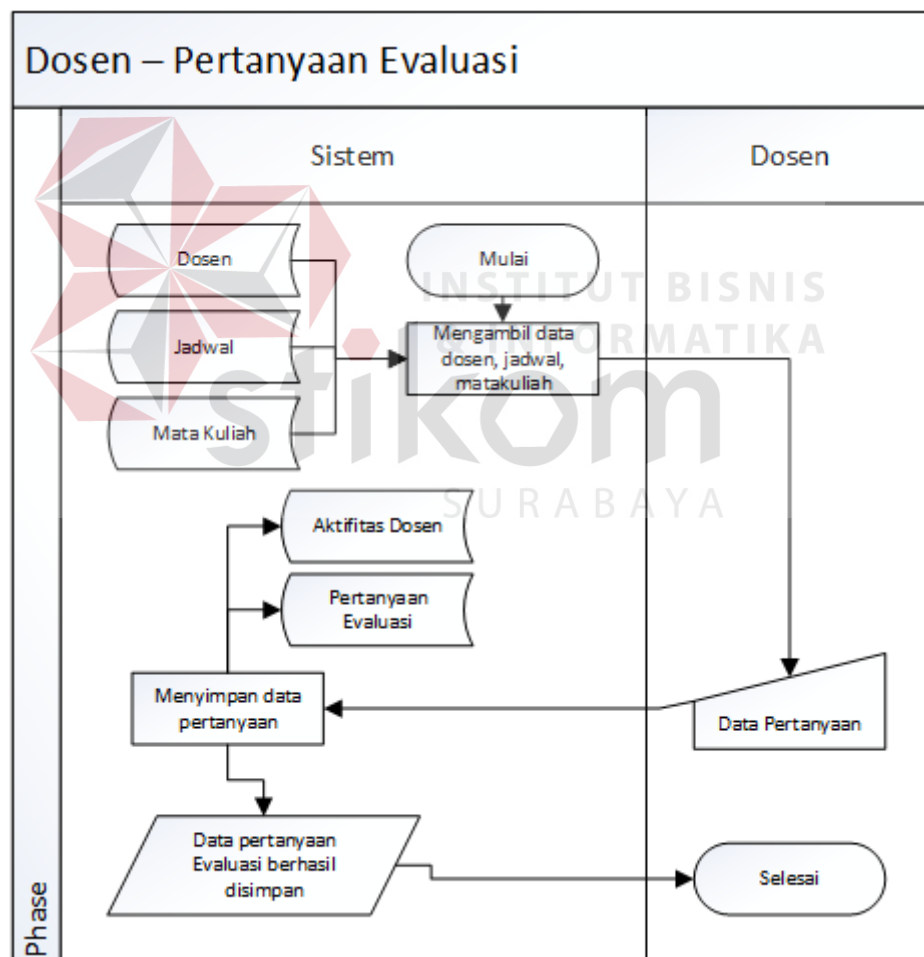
Dosen – Pertanyaan Evaluasi

Sistem

Dosen

Dosen

Jadwal

Mata Kuliah

Mulai

Mengambil data dosen, jadwal, matakuliah

INSTITUT BISNIS DAN INFORMATIKA

stikom

SURABAYA

Aktifitas Dosen

Pertanyaan Evaluasi

Menyimpan data pertanyaan

Data Pertanyaan

Data pertanyaan Evaluasi berhasil disimpan

Selesai

Phase